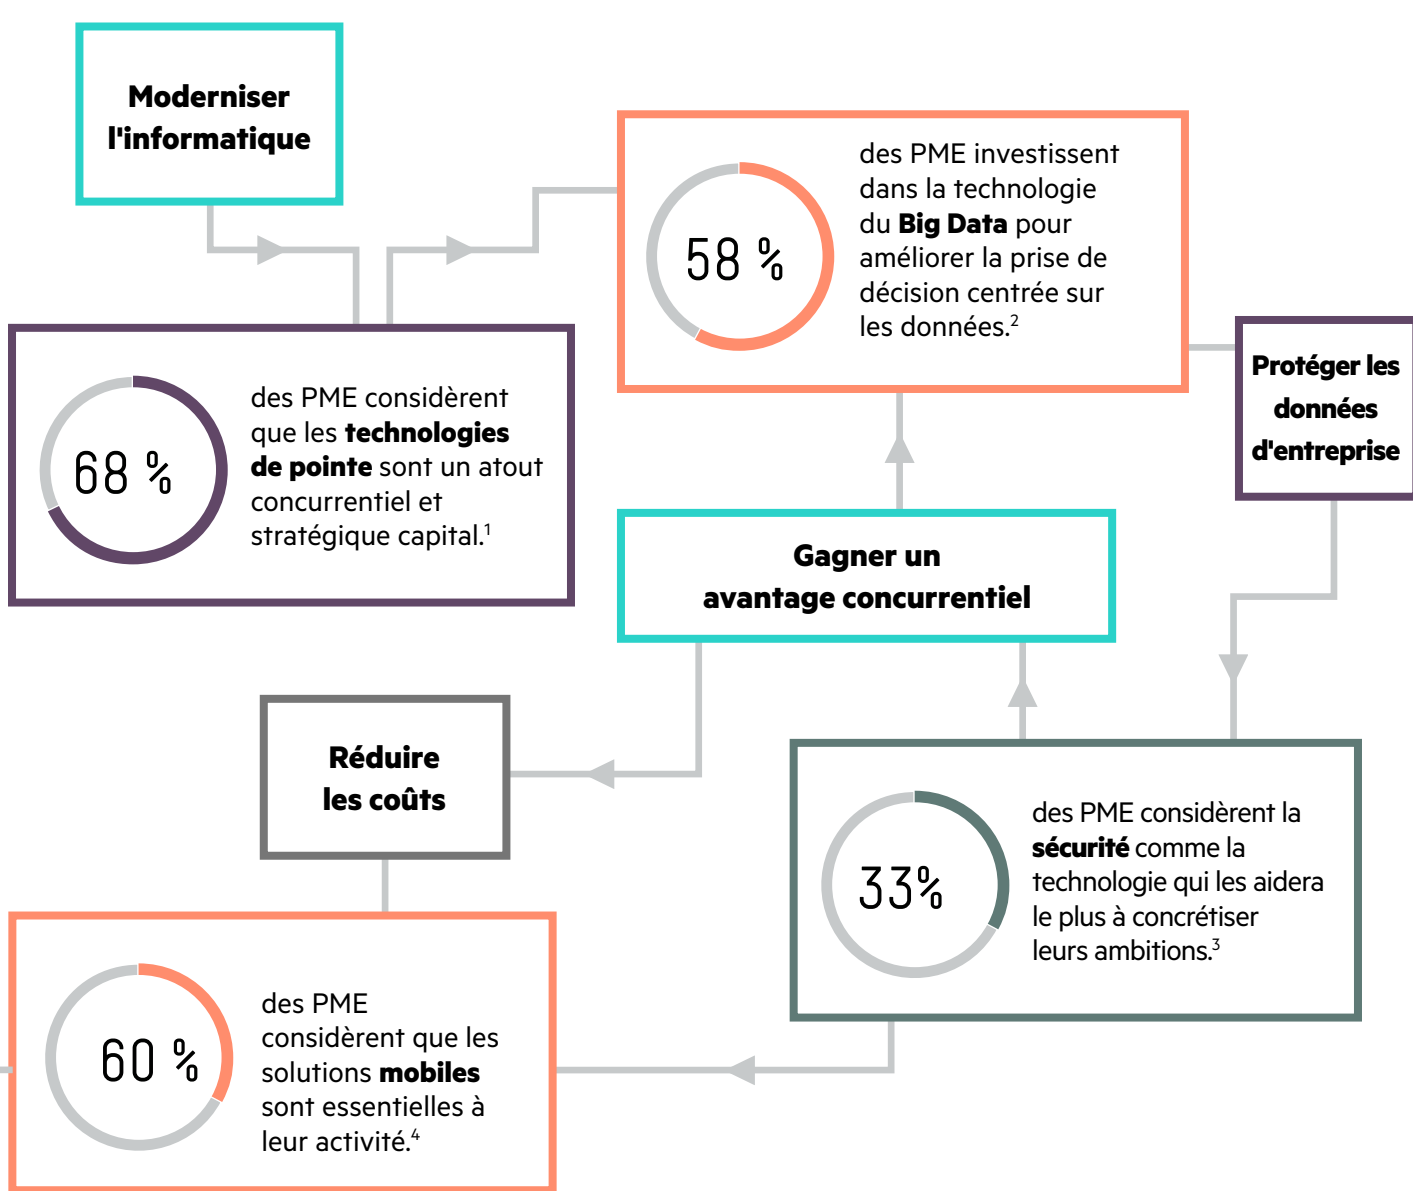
Moderniser l'informatique

58 %

des PME investissent dans la technologie du **Big Data** pour améliorer la prise de décision centrée sur les données.$^{2}$

68 %

des PME considèrent que les **technologies de pointe** sont un atout concurrentiel et stratégique capital.$^{1}$

Protéger les données d'entreprise

Gagner un avantage concurrentiel

Réduire les coûts

33%

des PME considèrent la **sécurité** comme la technologie qui les aidera le plus à concrétiser leurs ambitions.$^{3}$

60 %

des PME considèrent que les solutions **mobiles** sont essentielles à leur activité.$^{4}$